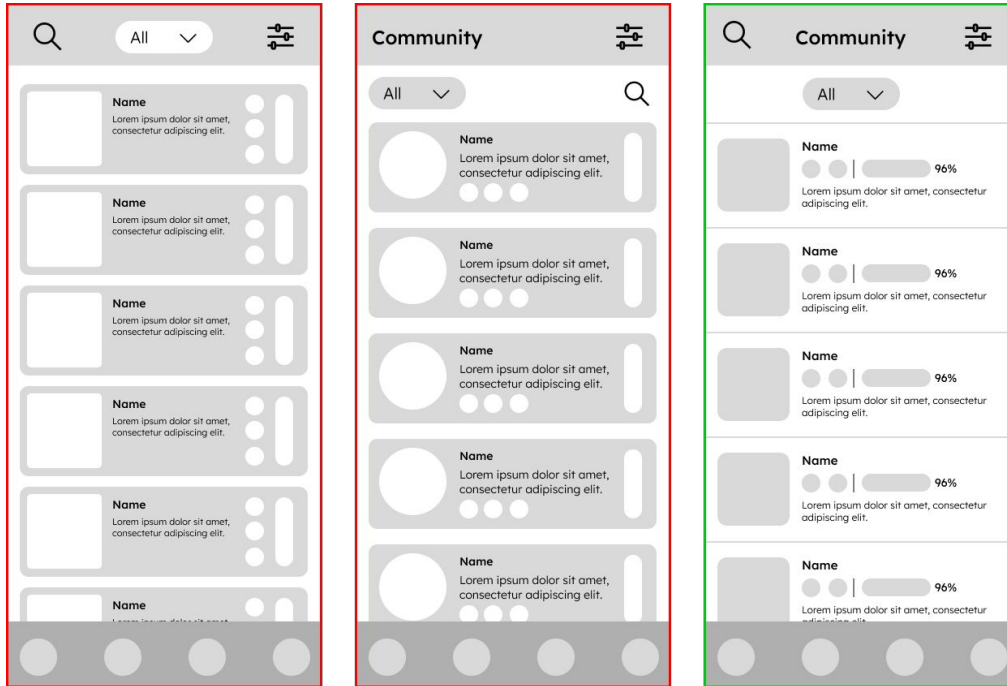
All

Name
Lorem ipsum dolor sit amet, consectetur adipiscing elit.

Name
Lorem ipsum dolor sit amet, consectetur adipiscing elit.

Name
Lorem ipsum dolor sit amet, consectetur adipiscing elit.

Name
Lorem ipsum dolor sit amet, consectetur adipiscing elit.

Name
Lorem ipsum dolor sit amet, consectetur adipiscing elit.

Name
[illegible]

Community

All

Name
Lorem ipsum dolor sit amet, consectetur adipiscing elit.

Name
Lorem ipsum dolor sit amet, consectetur adipiscing elit.

Name
Lorem ipsum dolor sit amet, consectetur adipiscing elit.

Name
Lorem ipsum dolor sit amet, consectetur adipiscing elit.

Name
Lorem ipsum dolor sit amet, consectetur adipiscing elit.

Community

All

Name
96%
Lorem ipsum dolor sit amet, consectetur adipiscing elit.

Name
96%
Lorem ipsum dolor sit amet, consectetur adipiscing elit.

Name
96%
Lorem ipsum dolor sit amet, consectetur adipiscing elit.

Name
96%
Lorem ipsum dolor sit amet, consectetur adipiscing elit.

Name
96%
Lorem ipsum dolor sit amet, consectetur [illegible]